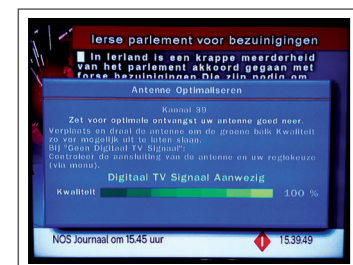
Ierse parlement voor bezuinigingen

In Ierland is een krappe meerderheid van het parlement akkoord gegaan met forse bezuinigingen Die zijn nodig om

Antenne Optimaliseren

Kanaal 39

Zet voor optimale ontvangst uw antenne goed neer.

Verplaats en draai de antenne om de groene balk Kwaliteit zo ver mogelijk uit te laten slaan.
Bij "Geen Digitaal TV Signaal":
Controleer de aansluiting van de antenne en uw regelkeuze (via menu).

Digitaal TV Signaal Aanwezig

Kwaliteit 100 %

NOS Journaal om 15.45 uur 15:39:49